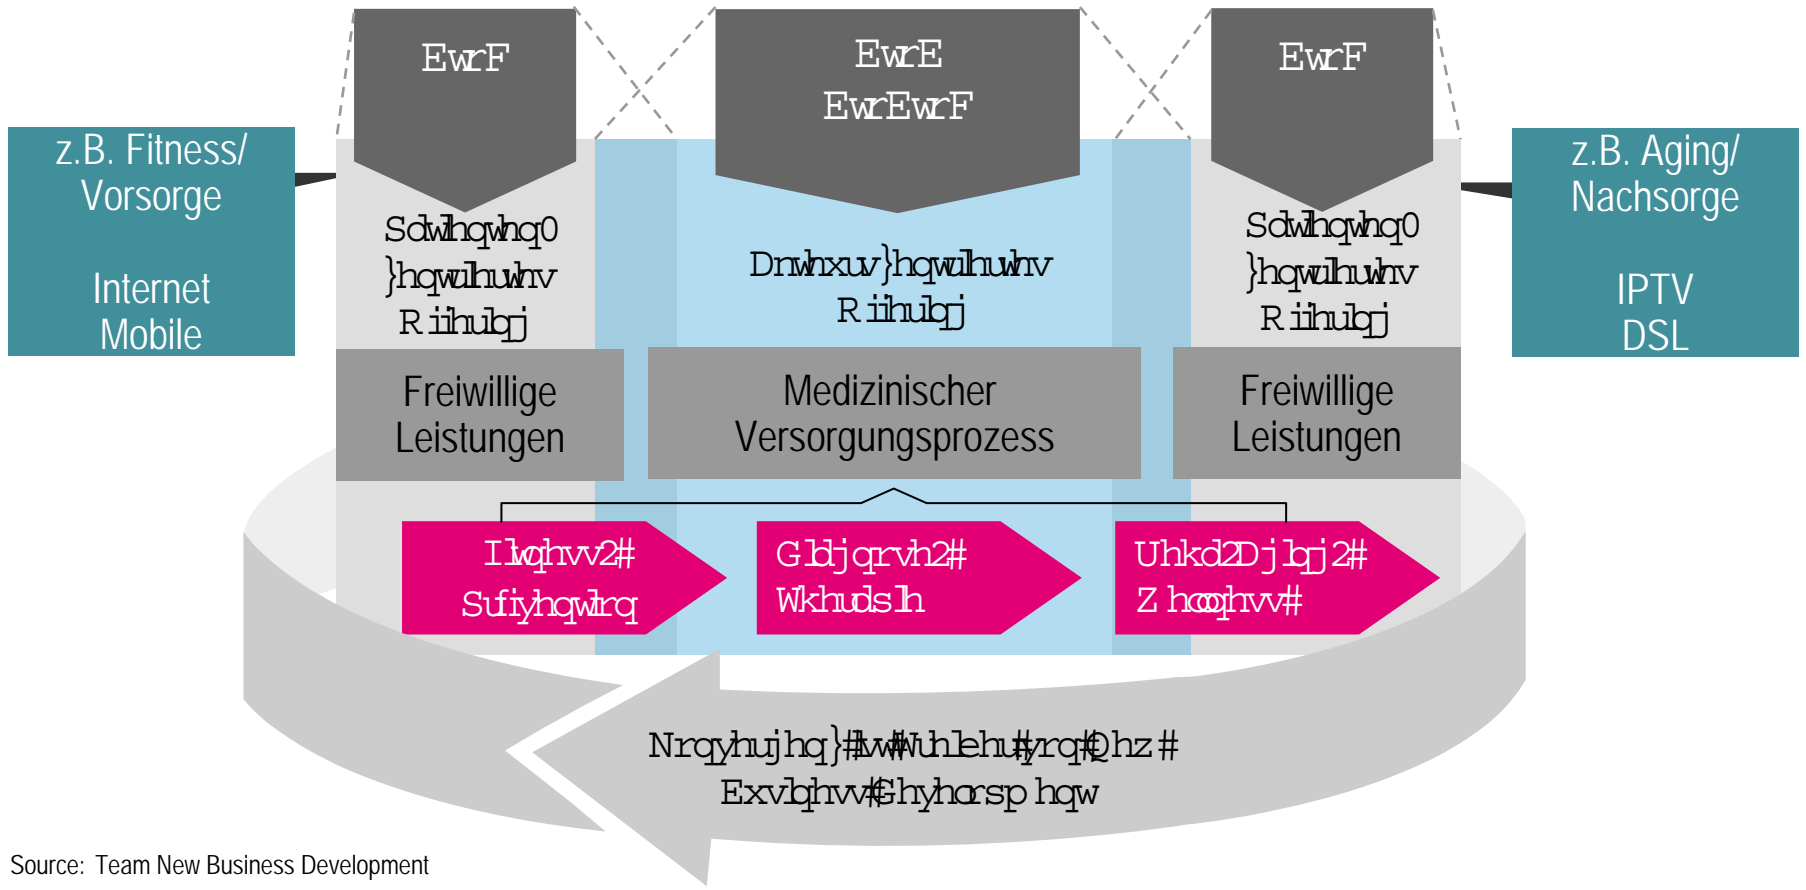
z.B. Fitness/ Vorsorge

Internet Mobile

EwrF

EwrE EwrEwrF

EwrF

z.B. Aging/ Nachsorge

IPTV DSL

Sdwhqwhq0 }hqwuhuhv Rlihuhgj

Dnwhxuv}hqwuhuhv Rlihuhgj

Sdwhqwhq0 }hqwuhuhv Rlihuhgj

Freiwillige Leistungen

Medizinischer Versorgungsprozess

Freiwillige Leistungen

Ilwqhvv2# Sudyhqwlrq

Gldjqrvh2# Wkhudslh

Uhkd2Djlqj2# Zhoqhvv#

Nrqyhujhq}#lw#Wuhlehu#yrq#Qhz# Exvlqhvv#Ghyhorsphqw

Source: Team New Business Development